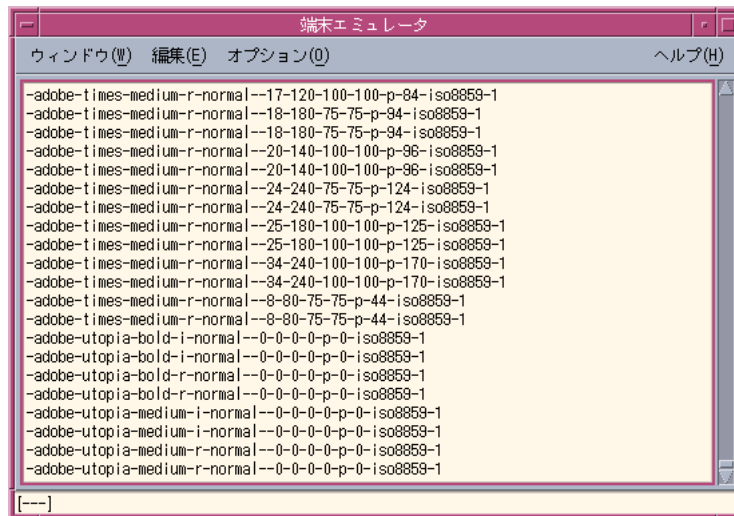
端末エミュレータ

ウィンドウ(W) 編集(E) オプション(O) ヘルプ(H)

-adobe-times-medium-r-normal--17-120-100-100-p-84-iso8859-1
-adobe-times-medium-r-normal--18-180-75-75-p-94-iso8859-1
-adobe-times-medium-r-normal--18-180-75-75-p-94-iso8859-1
-adobe-times-medium-r-normal--20-140-100-100-p-96-iso8859-1
-adobe-times-medium-r-normal--20-140-100-100-p-96-iso8859-1
-adobe-times-medium-r-normal--24-240-75-75-p-124-iso8859-1
-adobe-times-medium-r-normal--24-240-75-75-p-124-iso8859-1
-adobe-times-medium-r-normal--25-180-100-100-p-125-iso8859-1
-adobe-times-medium-r-normal--25-180-100-100-p-125-iso8859-1
-adobe-times-medium-r-normal--34-240-100-100-p-170-iso8859-1
-adobe-times-medium-r-normal--34-240-100-100-p-170-iso8859-1
-adobe-times-medium-r-normal--8-80-75-75-p-44-iso8859-1
-adobe-times-medium-r-normal--8-80-75-75-p-44-iso8859-1
-adobe-utopia-bold-i-normal--0-0-0-0-p-0-iso8859-1
-adobe-utopia-bold-i-normal--0-0-0-0-p-0-iso8859-1
-adobe-utopia-bold-r-normal--0-0-0-0-p-0-iso8859-1
-adobe-utopia-bold-r-normal--0-0-0-0-p-0-iso8859-1
-adobe-utopia-medium-i-normal--0-0-0-0-p-0-iso8859-1
-adobe-utopia-medium-i-normal--0-0-0-0-p-0-iso8859-1
-adobe-utopia-medium-r-normal--0-0-0-0-p-0-iso8859-1
-adobe-utopia-medium-r-normal--0-0-0-0-p-0-iso8859-1

[---]